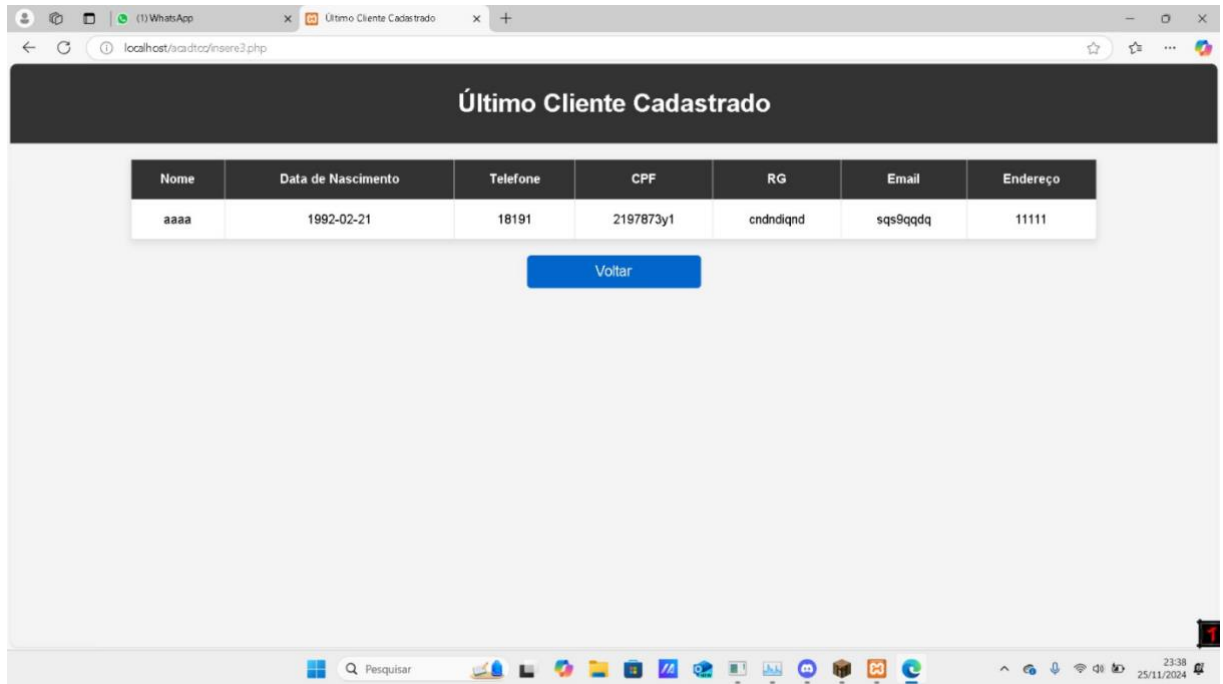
(1) WhatsApp
Último Cliente Cadastrado
localhost/acadtcc/insere3.php

Último Cliente Cadastrado

| Nome | Data de Nascimento | Telefone | CPF | RG | Email | Endereço |
|---|---|---|---|---|---|---|
| aaaa | 1992-02-21 | 18191 | 2197873y1 | cndndiqnd | sqs9qqdq | 11111 |

Voltar

Pesquisar

23:38
25/11/2024